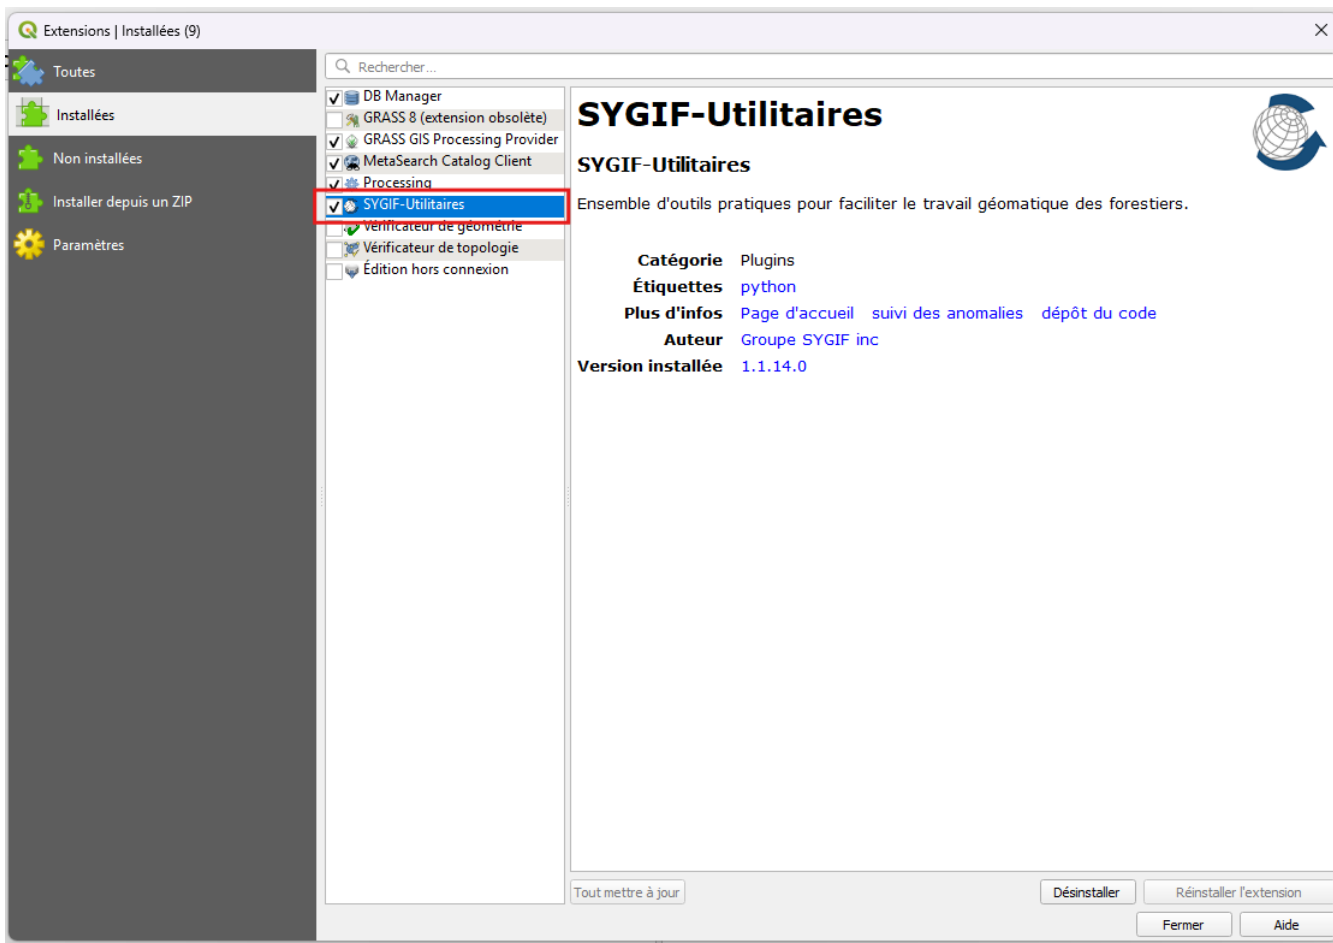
Extensions | Installées (9)

Toutes
Installées
Non installées
Installer depuis un ZIP
Paramètres

Rechercher...

DB Manager
GRASS 8 (extension obsolète)
GRASS GIS Processing Provider
MetaSearch Catalog Client
Processing
SYGIF-Utilitaires
Vérificateur de géométrie
Vérificateur de topologie
Édition hors connexion

SYGIF-Utilitaires

SYGIF-Utilitaires

Ensemble d'outils pratiques pour faciliter le travail géomatique des forestiers.

| | |
|---|---|
| Catégorie | Plugins |
| Étiquettes | python |
| Plus d'infos | Page d'accueil suivi des anomalies dépôt du code |
| Auteur | Groupe SYGIF inc |
| Version installée | 1.1.14.0 |

Tout mettre à jour
Désinstaller
Réinstaller l'extension
Fermer
Aide